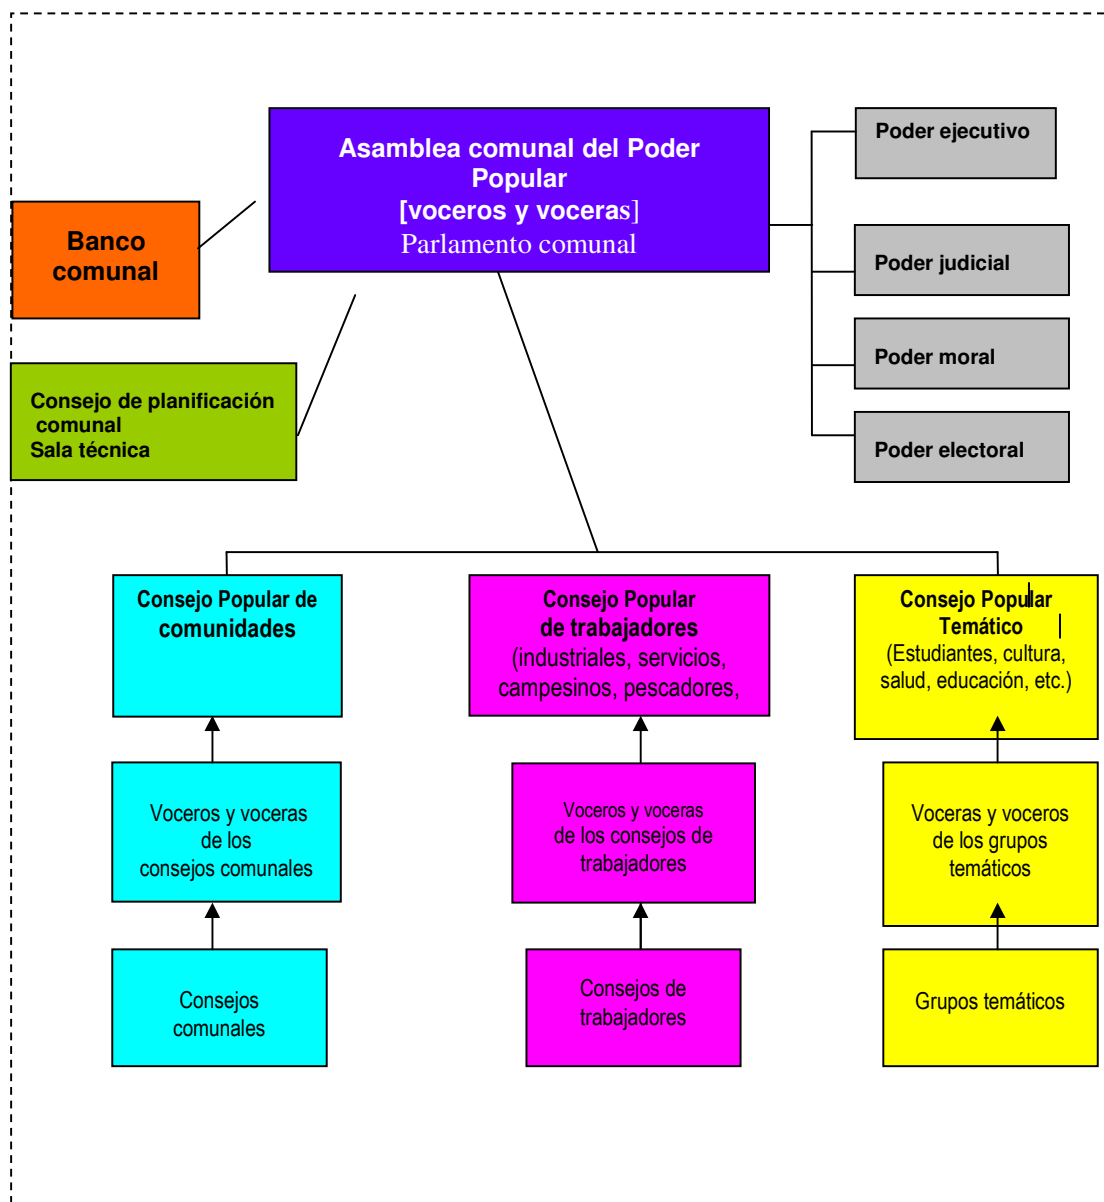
Asamblea comunal del Poder Popular
[voceros y voceras]
Parlamento comunal

Banco comunal

Consejo de planificación comunal
Sala técnica

Poder ejecutivo

Poder judicial

Poder moral

Poder electoral

Consejo Popular de comunidades

Consejo Popular de trabajadores (industriales, servicios, campesinos, pescadores,

Consejo Popular Temático (Estudiantes, cultura, salud, educación, etc.)

Voceros y voceras de los consejos comunales

Voceros y voceras de los consejos de trabajadores

Voceras y voceros de los grupos temáticos

Consejos comunales

Consejos de trabajadores

Grupos temáticos